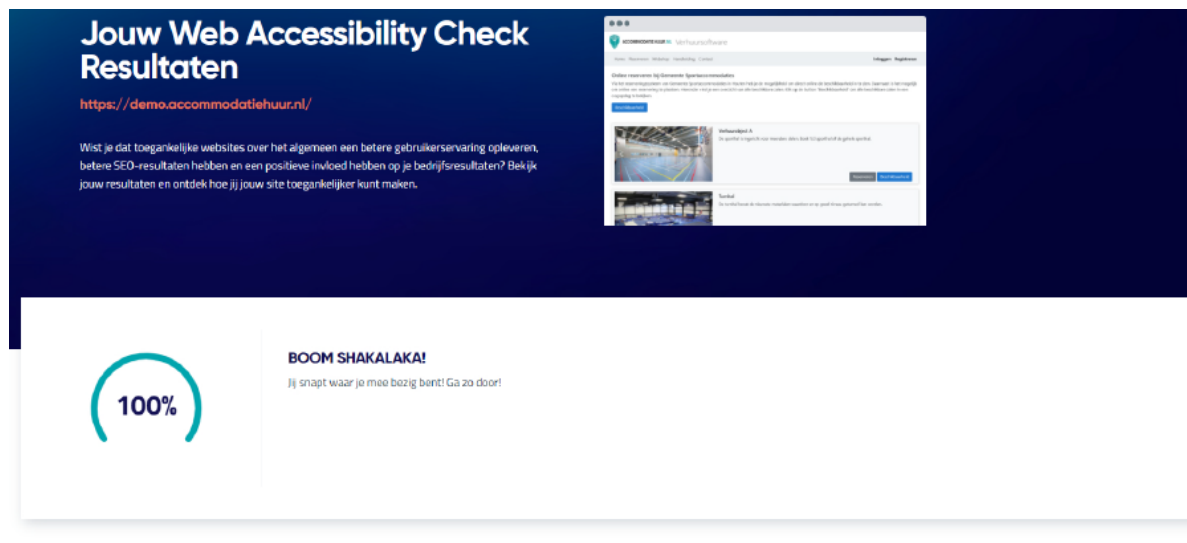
Jouw Web Accessibility Check Resultaten

https://demo.accommodatiehuur.nl/

Wist je dat toegankelijke websites over het algemeen een betere gebruikerservaring opleveren, betere SEO-resultaten hebben en een positieve invloed hebben op je bedrijfsresultaten? Bekijk jouw resultaten en ontdek hoe jij jouw site toegankelijker kunt maken.

ACCOMMODATIEHUUR.NL Verhuursoftware

Online reserveren bij Gemeente Sportaccommodaties

Inloggen Registreren

Sporthal A

Turnhal

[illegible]

100%

BOOM SHAKALAKA!

Jij snapt waar je mee bezig bent! Ga zo door!